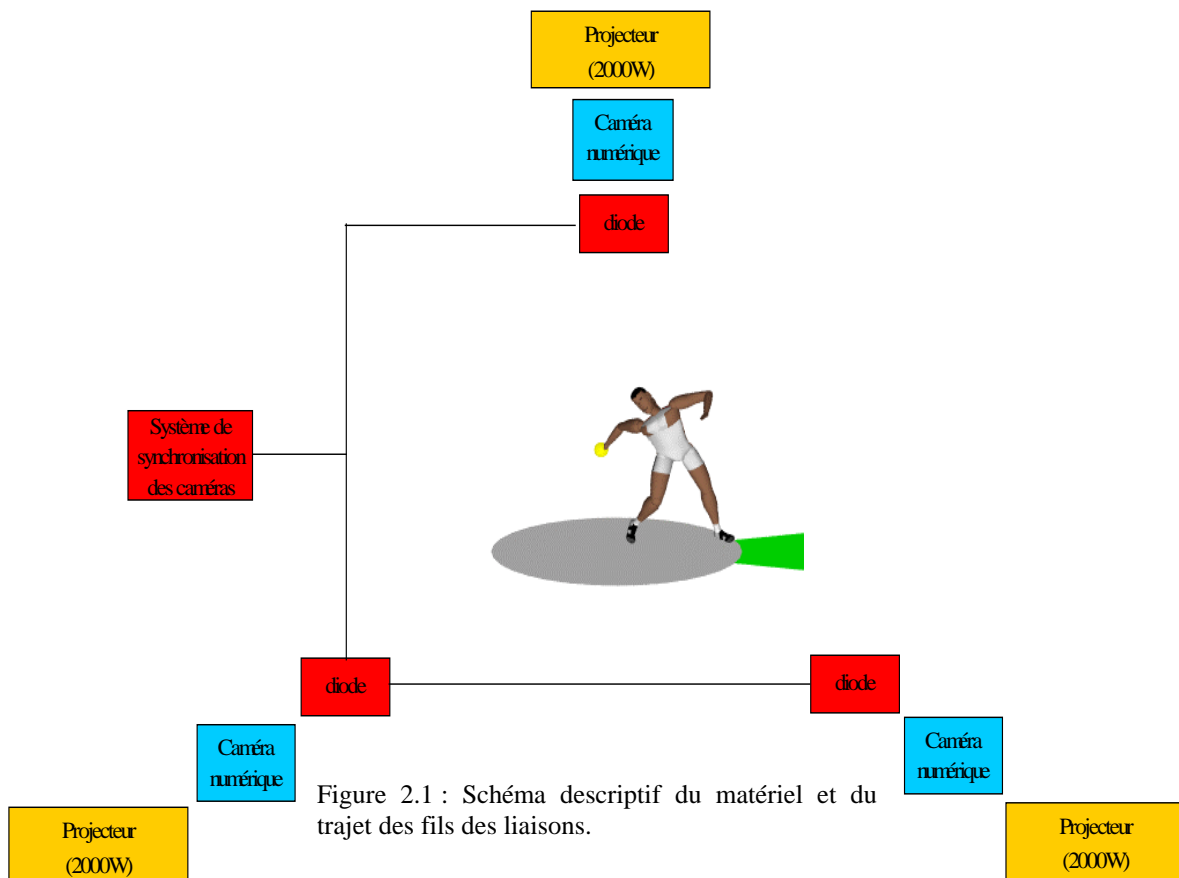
Projecteur
(2000W)

Caméra
numérique

diode

Système de
synchronisation
des caméras

diode

diode

Caméra
numérique

Caméra
numérique

Figure 2.1 : Schéma descriptif du matériel et du trajet des fils des liaisons.

Projecteur
(2000W)

Projecteur
(2000W)